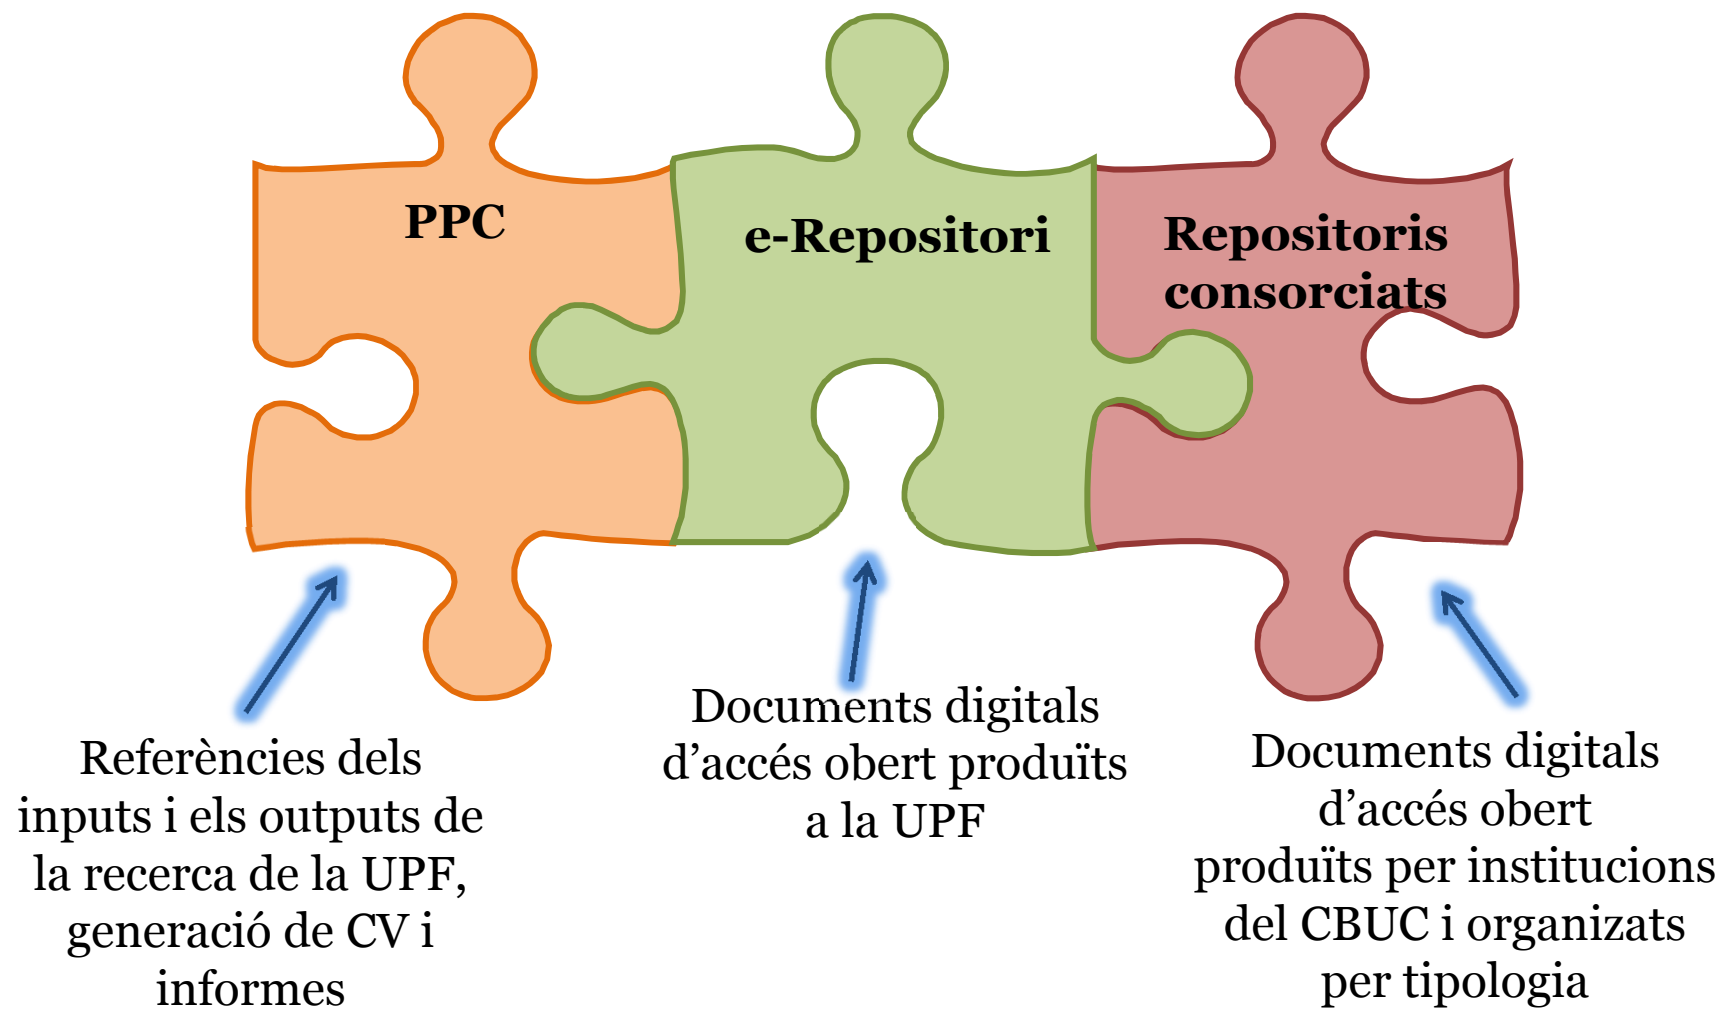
PPC

e-Repositori

Repositoris consorciats

Referències dels inputs i els outputs de la recerca de la UPF, generació de CV i informes

Documents digitals d'accés obert produïts a la UPF

Documents digitals d'accés obert produïts per institucions del CBUC i organitzats per tipologia